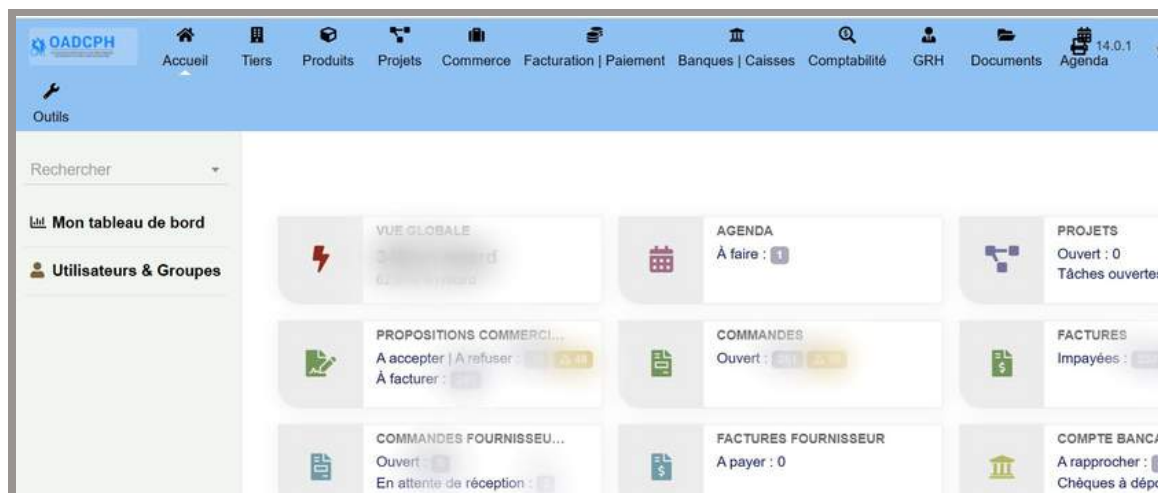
OADCPH

Accueil Tiers Produits Projets Commerce Facturation | Paiement Banques | Caisses Comptabilité GRH Documents Agenda 14.0.1

Outils

Rechercher

Mon tableau de bord

Utilisateurs & Groupes

VUE GLOBALE

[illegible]

AGENDA

À faire : 1

PROJETS

Ouvert : 0

Tâches ouverte

PROPOSITIONS COMMERCI...

A accepter | A refuser : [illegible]

À facturer : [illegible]

COMMANDES

Ouvert : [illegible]

FACTURES

Impayées : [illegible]

COMMANDES FOURNISSEU...

Ouvert : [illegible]

En attente de réception : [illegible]

FACTURES FOURNISSEUR

A payer : 0

COMPTE BANCA

A rapprocher : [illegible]

Chèques à dépô